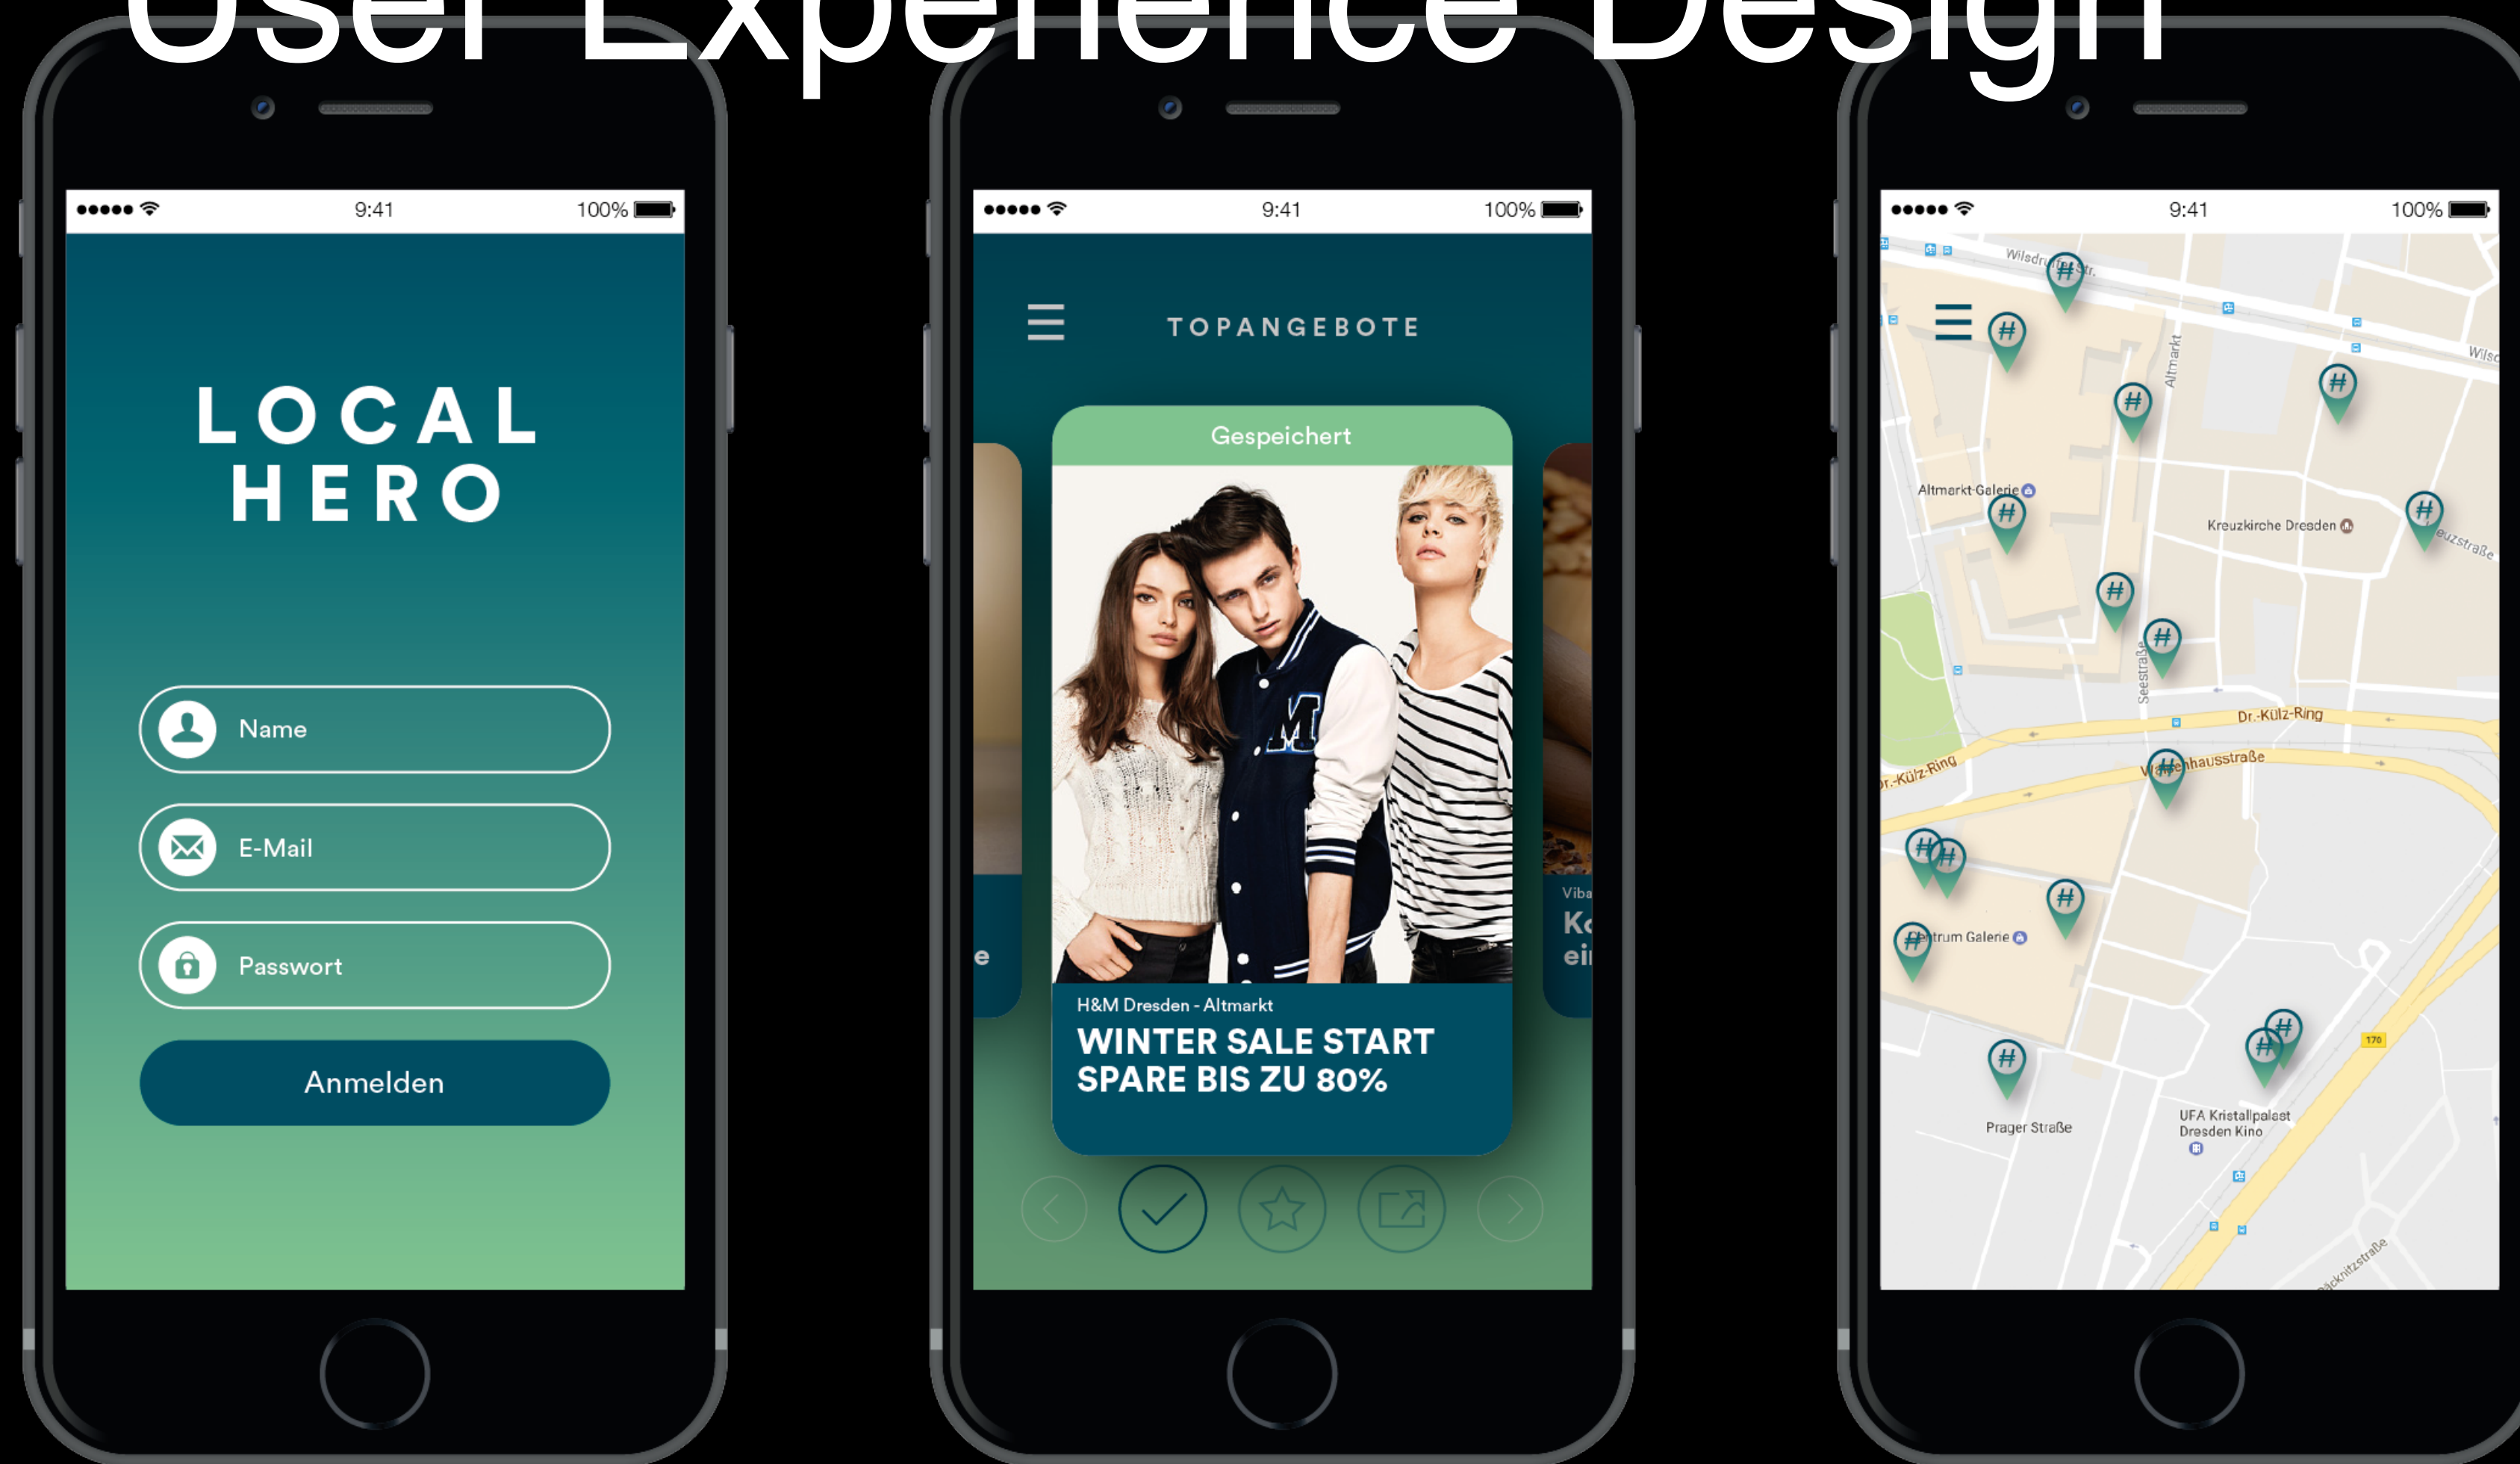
User Experience Design

9:41 100%

LOCAL HERO

Name

E-Mail

Passwort

Anmelden

9:41 100%

TOPANGEBOTE

Gespeichert

H&M Dresden - Altmarkt

WINTER SALE START SPARE BIS ZU 80%

e

Viba

Ko

ei

9:41 100%

Wilsdruffer Str.

Altmarkt

Altmarkt-Galerie

Kreuzkirche Dresden

Kreuzstraße

Seestraße

Dr.-Külz-Ring

Dr.-Külz-Ring

Waisenhausstraße

Centrum Galerie

Prager Straße

UFA Kristallpalast Dresden Kino

170

Wilsd

Bürgerwiese

Räcknitzstraße